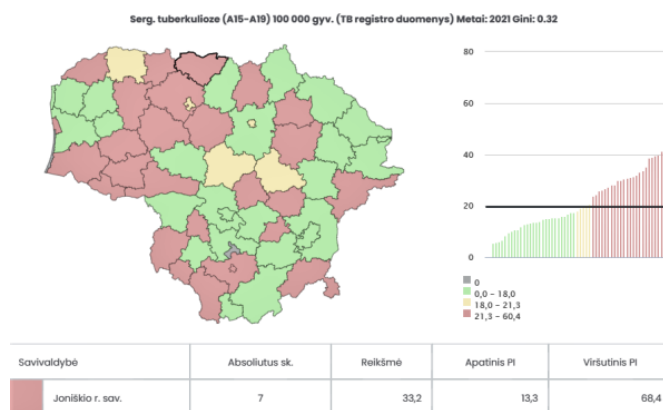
Serg. tuberkulioze (A15-A19) 100 000 gyv. (TB registro duomenys) Metai: 2021 Gini: 0.32

80
60
40
20
0

0
0,0 – 18,0
18,0 – 21,3
21,3 – 60,4

| Savivaldybė | Absoliutus sk. | Reikšmė | Apatinis PI | Viršutinis PI |
|---|---|---|---|---|
| Joniškio r. sav. | 7 | 33,2 | 13,3 | 68,4 |